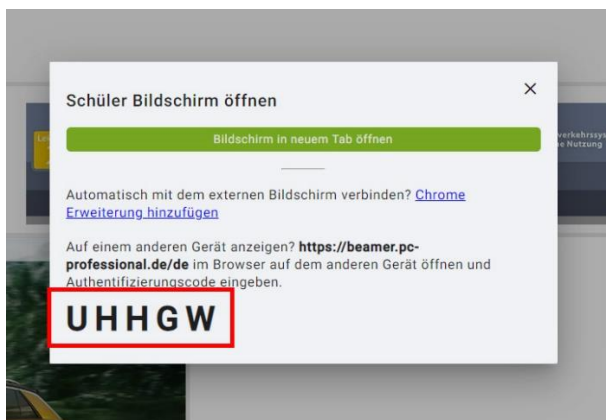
Schüler Bildschirm öffnen

×

Bildschirm in neuem Tab öffnen

Automatisch mit dem externen Bildschirm verbinden? Chrome Erweiterung hinzufügen

Auf einem anderen Gerät anzeigen? **https://beamer.pc-professional.de/de** im Browser auf dem anderen Gerät öffnen und Authentifizierungscode eingeben.

UHHGW

Verkehrssys
e Nutzung